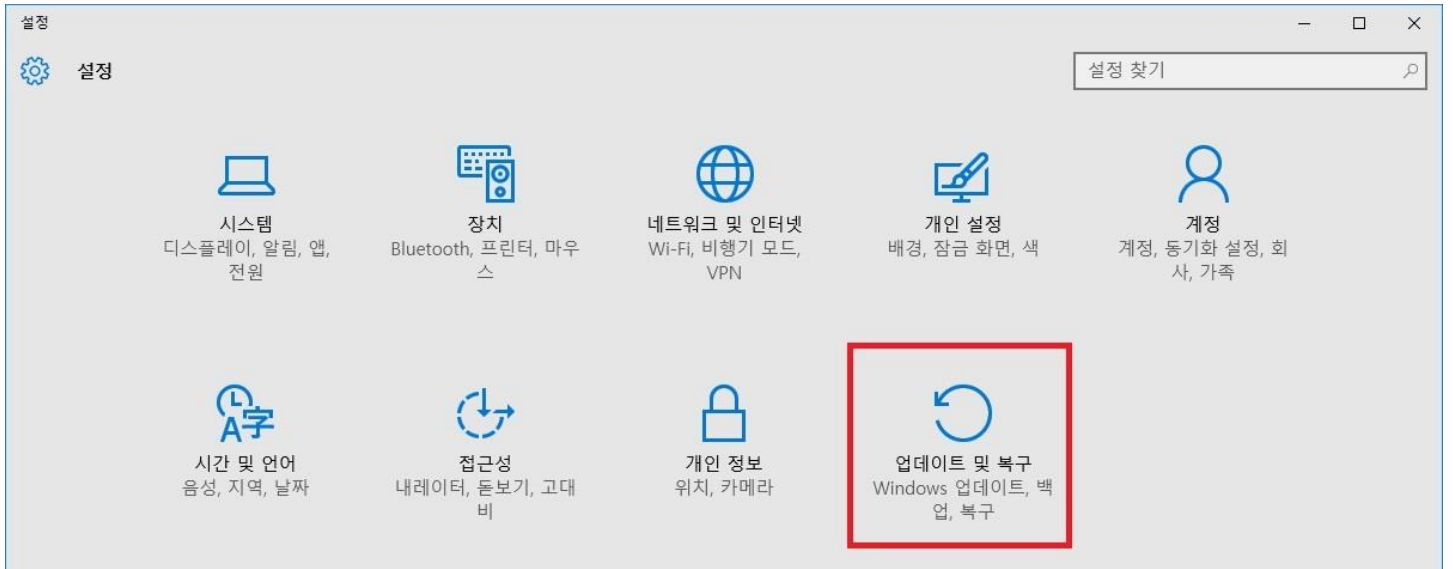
설정

설정

설정 찾기

시스템
디스플레이, 알림, 앱, 전원

장치
Bluetooth, 프린터, 마우스

네트워크 및 인터넷
Wi-Fi, 비행기 모드, VPN

개인 설정
배경, 잠금 화면, 색

계정
계정, 동기화 설정, 회사, 가족

시간 및 언어
음성, 지역, 날짜

접근성
내레이터, 돋보기, 고대비

개인 정보
위치, 카메라

업데이트 및 복구
Windows 업데이트, 백업, 복구